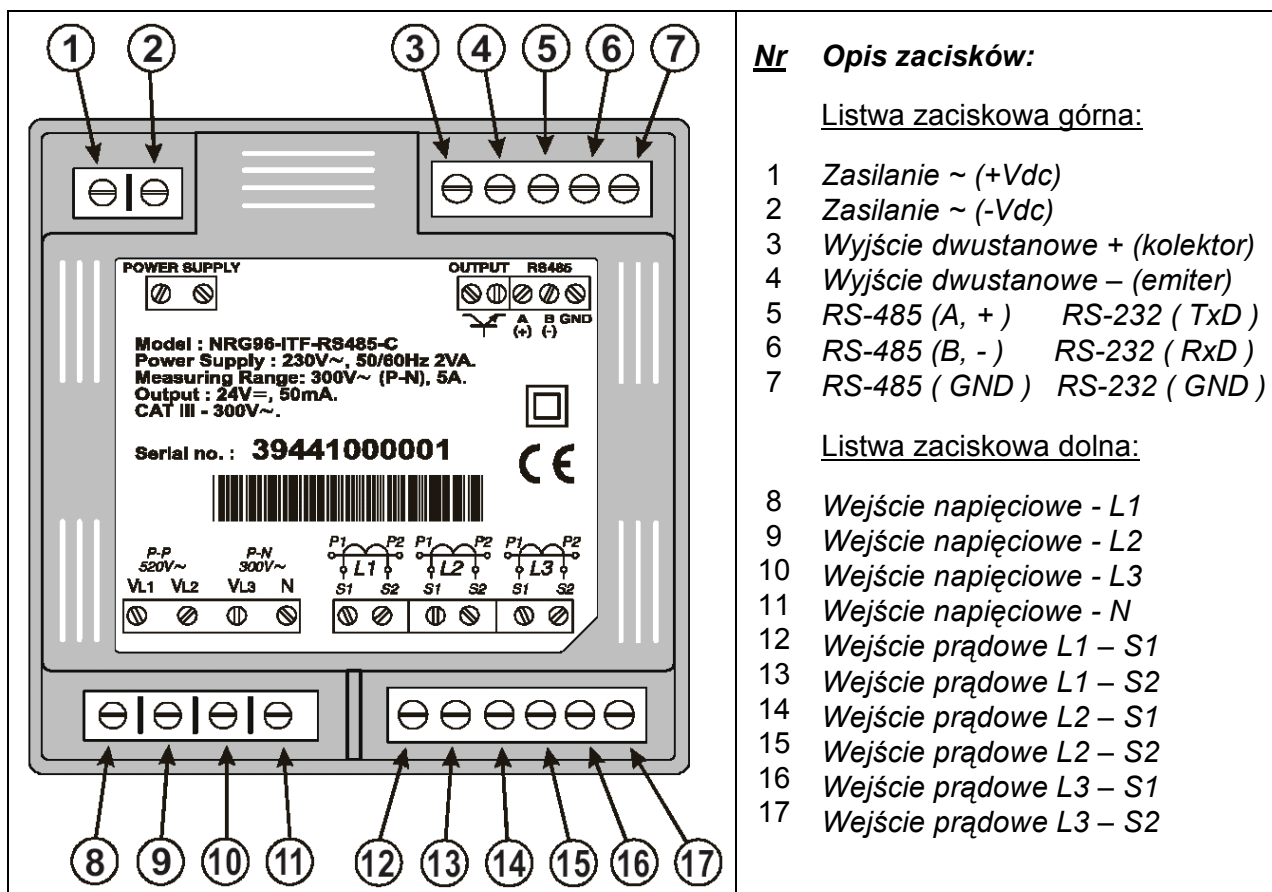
1 2 3 4 5 6 7

POWER SUPPLY

OUTPUT RS485

A (+) B (-) GND

Model : NRG96-ITF-RS485-C
Power Supply : 230V~, 50/60Hz 2VA.
Measuring Range: 300V~ (P-N), 5A.
Output : 24V=, 50mA.
CAT III - 300V~.

Serial no. : 39441000001

CE

P-P 520V~ P-N 300V~
VL1 VL2 VL3 N

P1 P2 L1 S1 S2 P1 P2 L2 S1 S2 P1 P2 L3 S1 S2

8 9 10 11 12 13 14 15 16 17

Nr Opis zacisków:

Listwa zaciskowa górna:

1 Zasilanie ~ (+Vdc)
2 Zasilanie ~ (-Vdc)
3 Wyjście dwustanowe + (kolektor)
4 Wyjście dwustanowe – (emiter)
5 RS-485 (A, + ) RS-232 ( TxD )
6 RS-485 (B, - ) RS-232 ( RxD )
7 RS-485 ( GND ) RS-232 ( GND )

Listwa zaciskowa dolna:

8 Wejście napięciowe - L1
9 Wejście napięciowe - L2
10 Wejście napięciowe - L3
11 Wejście napięciowe - N
12 Wejście prądowe L1 – S1
13 Wejście prądowe L1 – S2
14 Wejście prądowe L2 – S1
15 Wejście prądowe L2 – S2
16 Wejście prądowe L3 – S1
17 Wejście prądowe L3 – S2